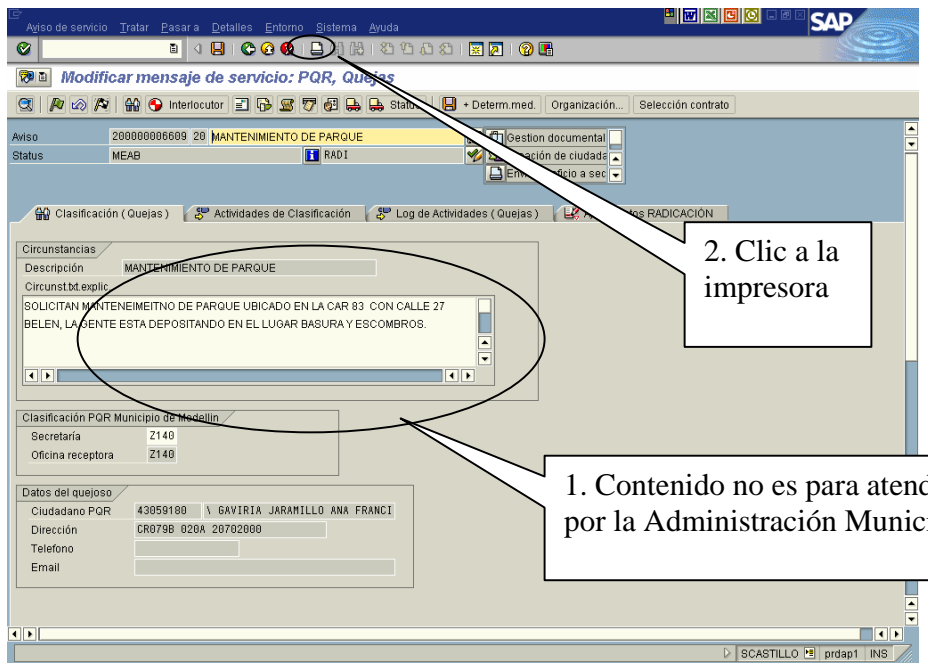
Aviso de servicio Tratar Pasar a Detalles Entorno Sistema Ayuda

Modificar mensaje de servicio: PQR, Quejas

Interlocutor Status + Determ.med. Organización... Selección contrato

Aviso 200000006609 20 MANTENIMIENTO DE PARQUE
Status MEAB RADI

Gestion documental
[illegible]ación de ciudada
Env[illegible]icio a sec

Clasificación (Quejas) Actividades de Clasificación Log de Actividades (Quejas) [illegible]tos RADICACIÓN

Circunstancias
Descripción MANTENIMIENTO DE PARQUE
Circunst.txt.explic.
SOLICITAN MANTENEIMEITNO DE PARQUE UBICADO EN LA CAR 83 CON CALLE 27 BELEN, LA GENTE ESTA DEPOSITANDO EN EL LUGAR BASURA Y ESCOMBROS.

Clasificación PQR Municipio de Medellin
Secretaría Z140
Oficina receptora Z140

Datos del quejoso
Ciudadano PQR 43059180 \ GAVIRIA JARAMILLO ANA FRANCI
Dirección CR079B 020A 20702000
Telefono
Email

2. Clic a la impresora

1. Contenido no es para atend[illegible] por la Administración Munic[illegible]

SCASTILLO prdap1 INS